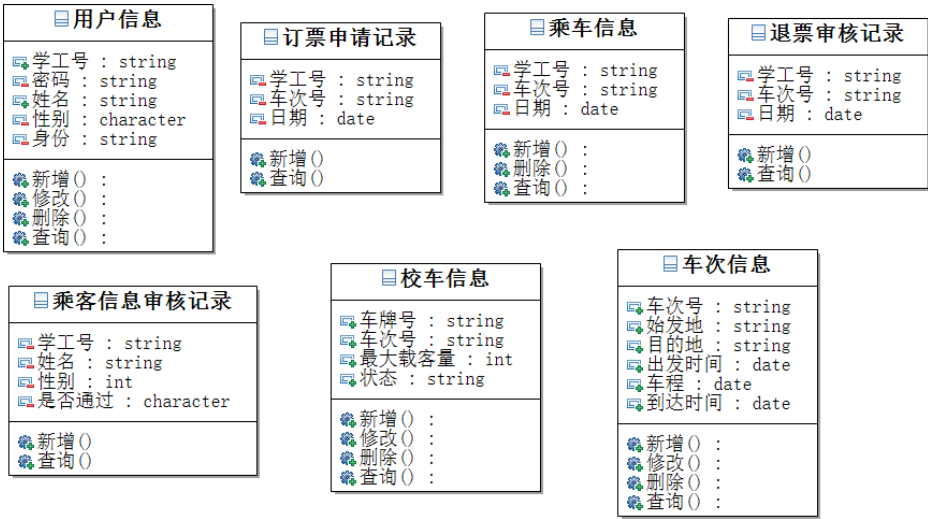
用户信息

学工号 : string
密码 : string
姓名 : string
性别 : character
身份 : string

新增() :
修改() :
删除() :
查询() :

订票申请记录

学工号 : string
车次号 : string
日期 : date

新增()
查询()

乘车信息

学工号 : string
车次号 : string
日期 : date

新增() :
删除() :
查询() :

退票审核记录

学工号 : string
车次号 : string
日期 : date

新增()
查询()

乘客信息审核记录

学工号 : string
姓名 : string
性别 : int
是否通过 : character

新增()
查询()

校车信息

车牌号 : string
车次号 : string
最大载客量 : int
状态 : string

新增() :
修改() :
删除() :
查询() :

车次信息

车次号 : string
始发地 : string
目的地 : string
出发时间 : date
车程 : date
到达时间 : date

新增() :
修改() :
删除() :
查询() :